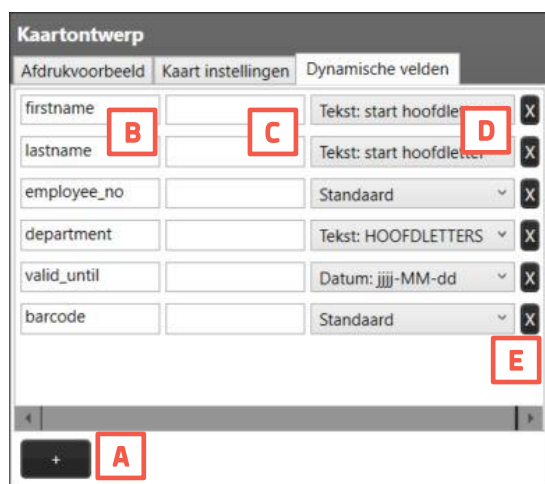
Kaartontwerp

Afdrukvoorbeeld | Kaart instellingen | Dynamische velden

firstname | B | C | Tekst: start hoofdlett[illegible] | D | X

lastname | Tekst: start hoofdletter | X

employee_no | Standaard | X

department | Tekst: HOOFDLETTERS | X

valid_until | Datum: jjjj-MM-dd | X

barcode | Standaard | X

E

+ | A